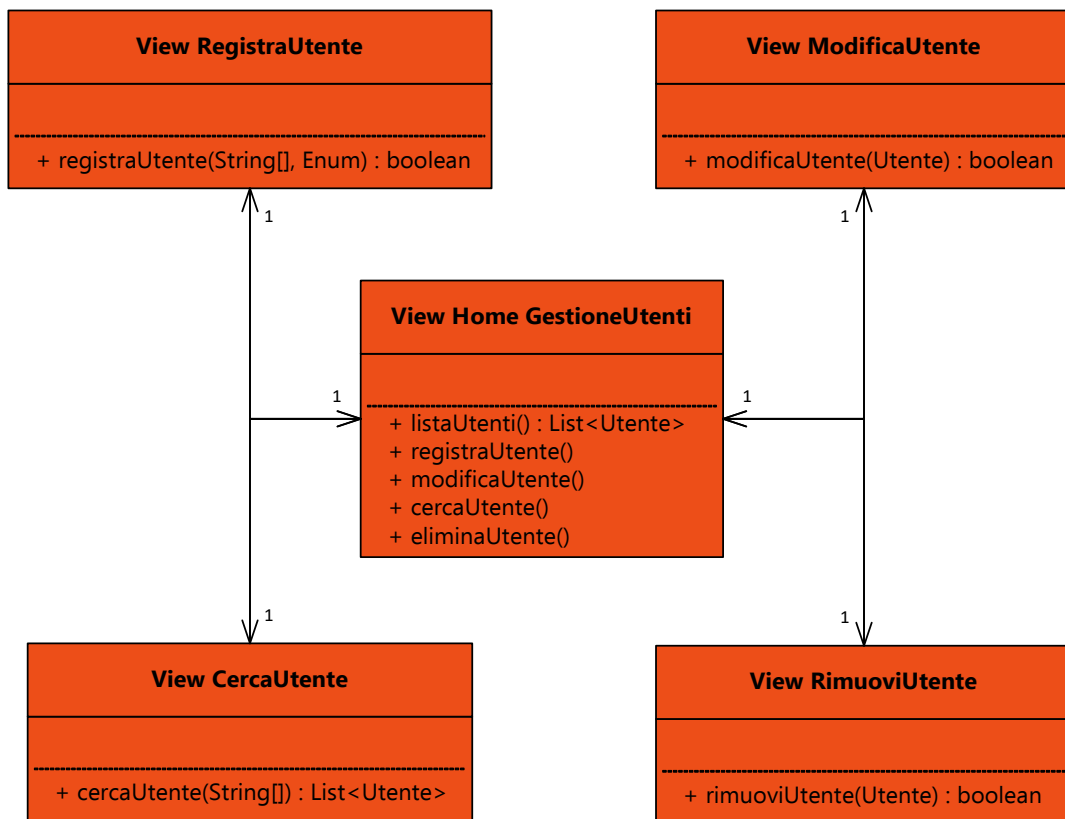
View RegistraUtente

+ registraUtente(String[], Enum) : boolean

View ModificaUtente

+ modificaUtente(Utente) : boolean

1

1

View Home GestioneUtenti

1

1

+ listaUtenti() : List<Utente>
+ registraUtente()
+ modificaUtente()
+ cercaUtente()
+ eliminaUtente()

1

1

View CercaUtente

+ cercaUtente(String[]) : List<Utente>

View RimuoviUtente

+ rimuoviUtente(Utente) : boolean